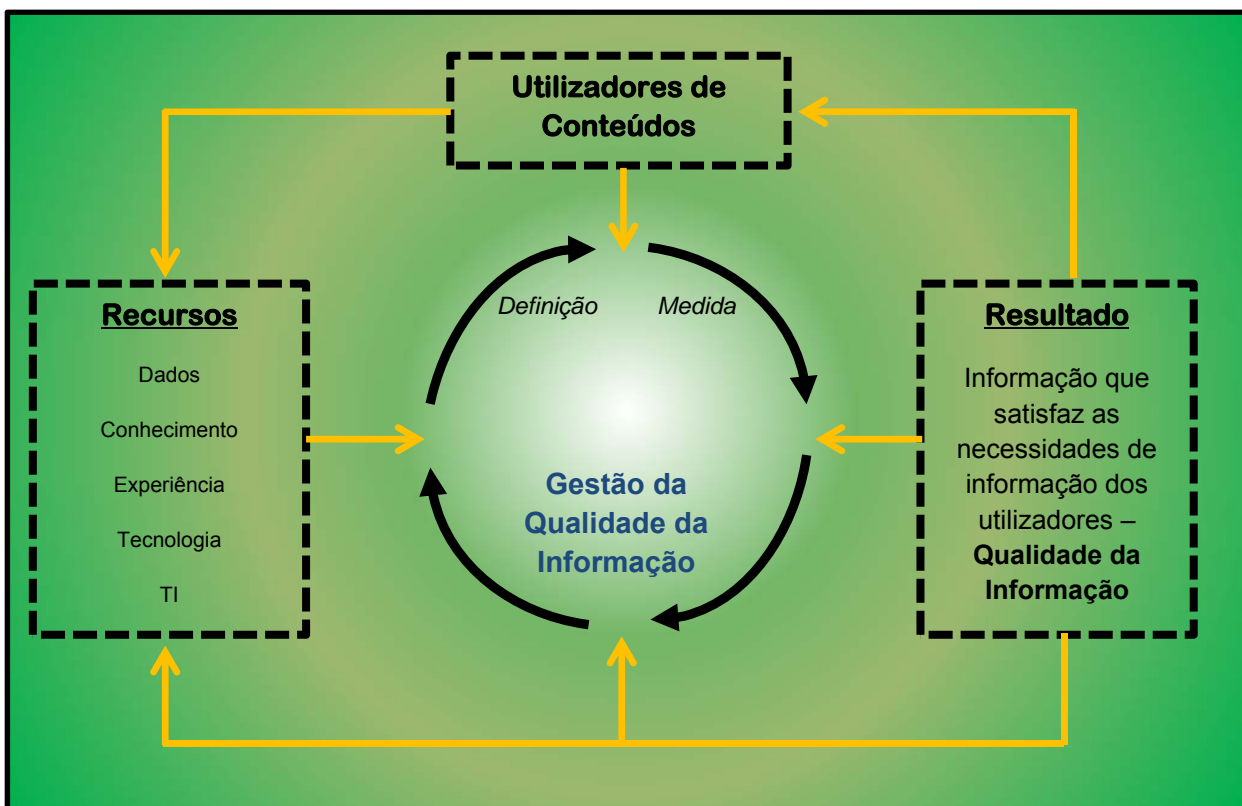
Utilizadores de Conteúdos

Recursos

Dados

Conhecimento

Experiência

Tecnologia

TI

Definição

Medida

Gestão da Qualidade da Informação

Resultado

Informação que satisfaz as necessidades de informação dos utilizadores – **Qualidade da Informação**